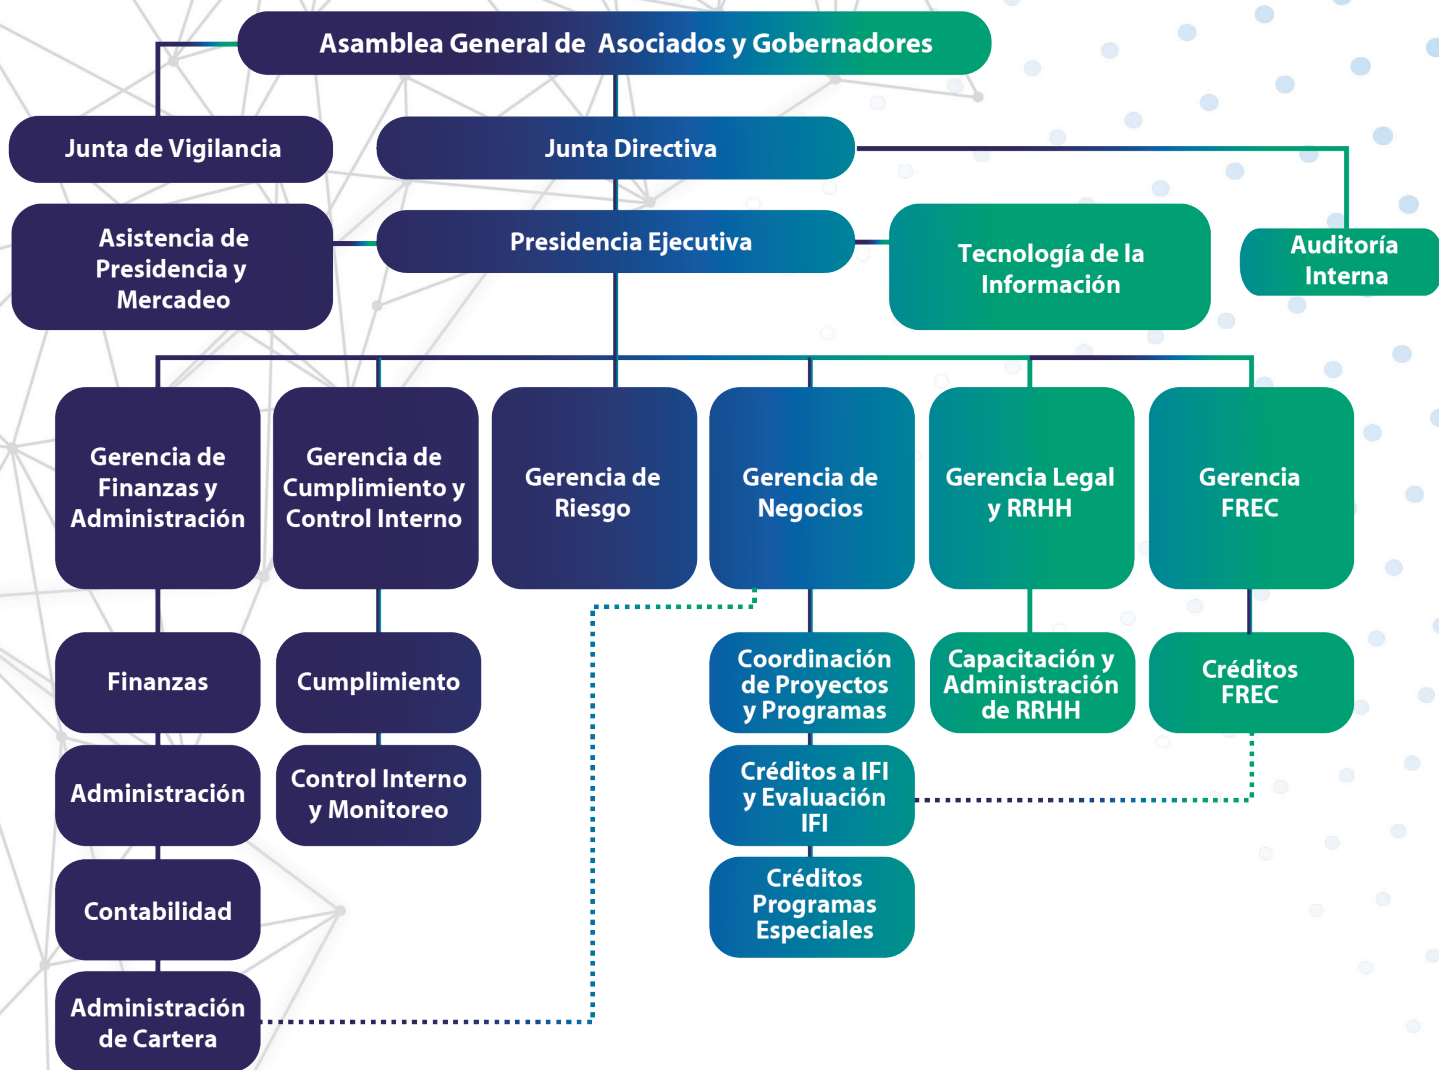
Asamblea General de Asociados y Gobernadores

Junta de Vigilancia

Junta Directiva

Asistencia de Presidencia y Mercadeo

Presidencia Ejecutiva

Tecnología de la Información

Auditoría Interna

Gerencia de Finanzas y Administración

Gerencia de Cumplimiento y Control Interno

Gerencia de Riesgo

Gerencia de Negocios

Gerencia Legal y RRHH

Gerencia FREC

Finanzas

Cumplimiento

Coordinación de Proyectos y Programas

Capacitación y Administración de RRHH

Créditos FREC

Administración

Control Interno y Monitoreo

Créditos a IFI y Evaluación IFI

Contabilidad

Créditos Programas Especiales

Administración de Cartera